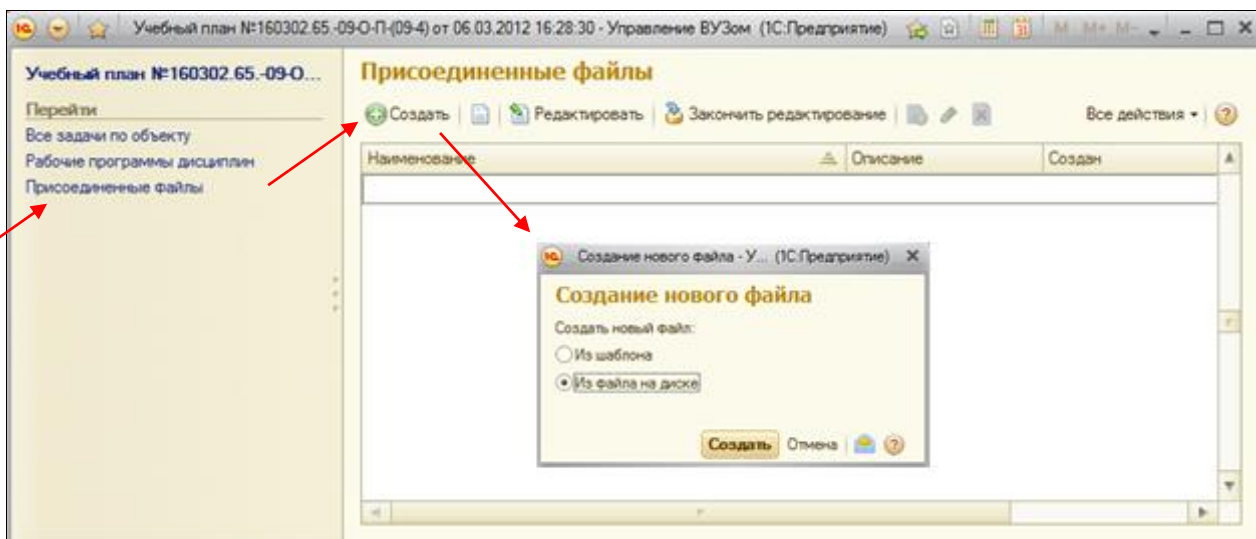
Учебный план №160302.65.-09-О-П-(09-4) от 06.03.2012 16:28:30 - Управление ВУЗом (1С:Предприятие)

M M+ M-

Учебный план №160302.65.-09-О...

Перейти

Все задачи по объекту

Рабочие программы дисциплин

Присоединенные файлы

Присоединенные файлы

Создать | Редактировать | Закончить редактирование

Все действия ▾

| Наименование | Описание | Создан |
|---|---|---|
| | | |

Создание нового файла - У... (1С:Предприятие)

Создание нового файла

Создать новый файл:

Из шаблона

Из файла на диске

Создать Отмена